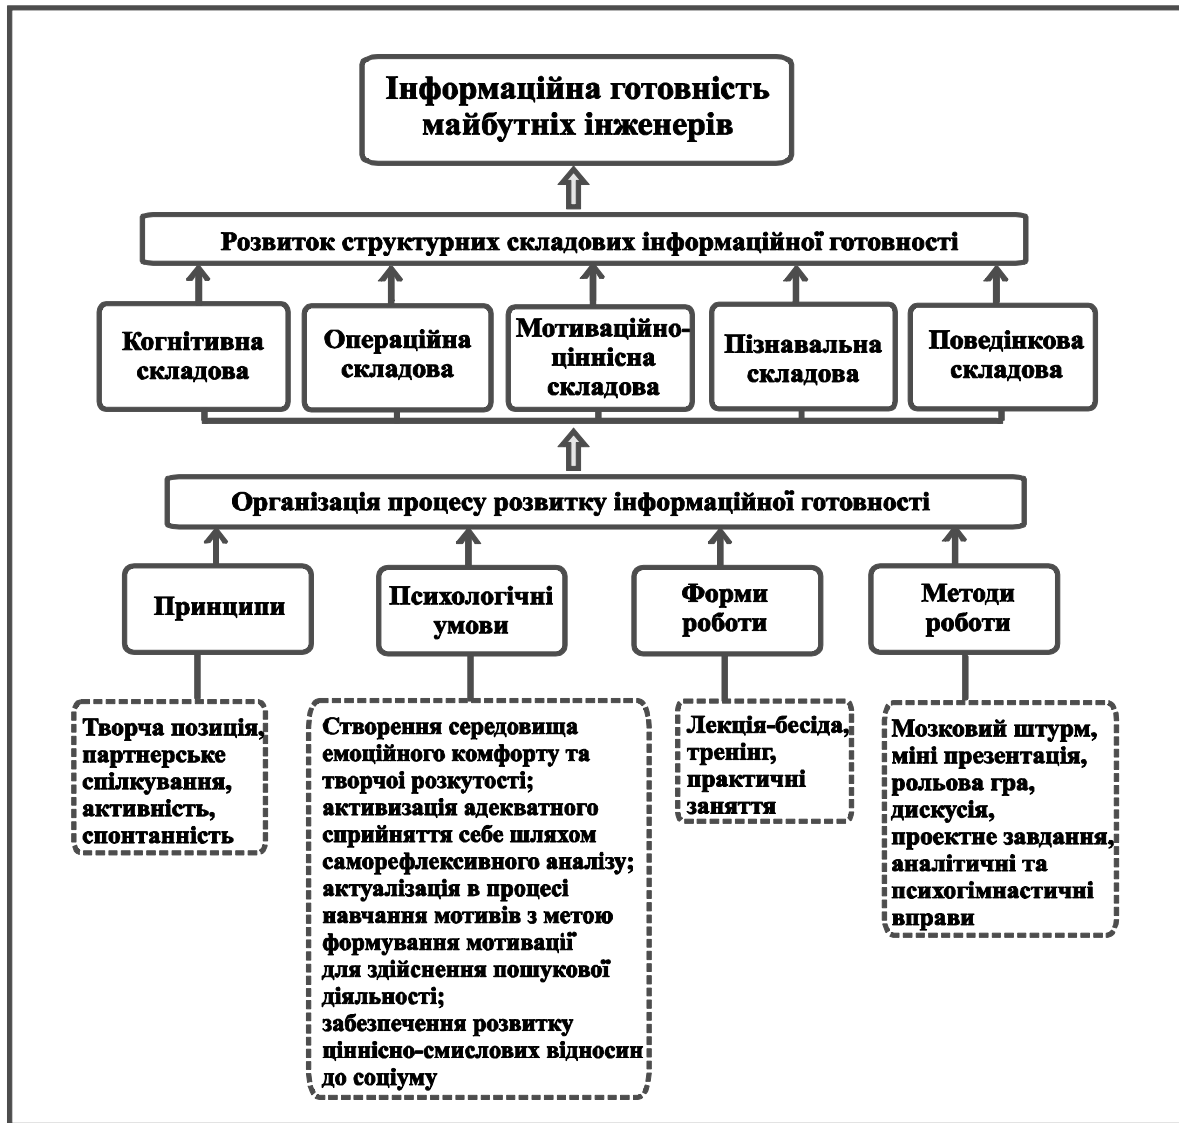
Інформаційна готовність майбутніх інженерів

Розвиток структурних складових інформаційної готовності

Когнітивна складова

Операційна складова

Мотиваційно-ціннісна складова

Пізнавальна складова

Поведінкова складова

Організація процесу розвитку інформаційної готовності

Принципи

Психологічні умови

Форми роботи

Методи роботи

Творча позиція, партнерське спілкування, активність, спонтанність

Створення середовища емоційного комфорту та творчої розкутості; активизація адекватного сприйняття себе шляхом саморефлексивного аналізу; актуалізація в процесі навчання мотивів з метою формування мотиваці' для здійснення пошукової діяльності; забезпечення розвитку ціннісно-смислових відносин до соціуму

Лекція-бесіда, тренінг, практичні заняття

Мозковий штурм, міні презентація, рольова гра, дискусія, проектне завдання, аналітичні та психогімнастичні вправи